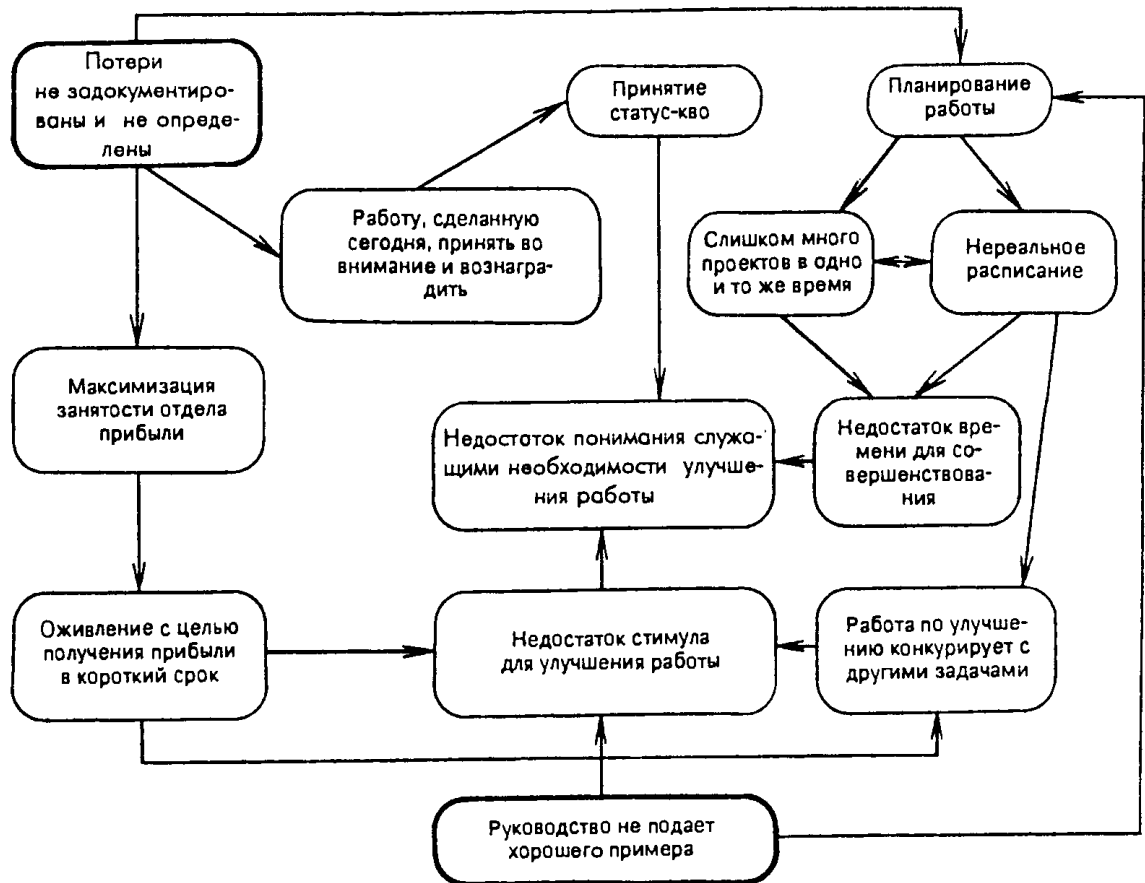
Потери не задокументированы и не определены

Принятие статус-кво

Планирование работы

Работу, сделанную сегодня, принять во внимание и вознаградить

Слишком много проектов в одно и то же время

Нереальное расписание

Максимизация занятости отдела прибыли

Недостаток понимания служащими необходимости улучшения работы

Недостаток времени для совершенствования

Оживление с целью получения прибыли в короткий срок

Недостаток стимула для улучшения работы

Работа по улучшению конкурирует с другими задачами

Руководство не подает хорошего примера